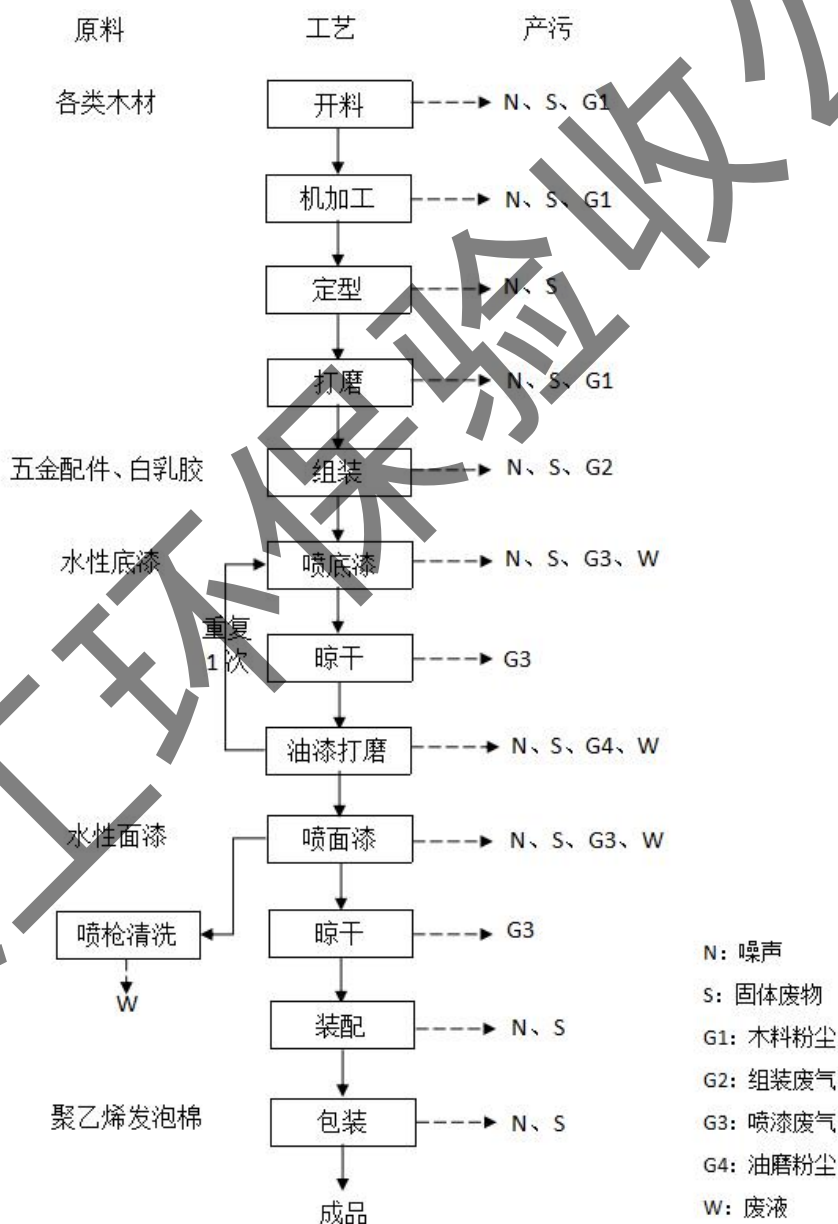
原料 工艺 产污

各类木材 开料 N、S、G1

机加工 N、S、G1

定型 N、S

打磨 N、S、G1

五金配件、白乳胶 组装 N、S、G2

水性底漆 喷底漆 N、S、G3、W

重复 1次

晾干 G3

油漆打磨 N、S、G4、W

水性面漆 喷面漆 N、S、G3、W

喷枪清洗

W

晾干 G3

装配 N、S

聚乙烯发泡棉 包装 N、S

成品

N：噪声
S：固体废物
G1：木料粉尘
G2：组装废气
G3：喷漆废气
G4：油磨粉尘
W：废液

工环保验收